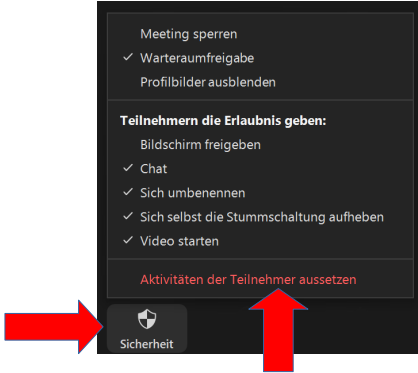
Meeting sperren
✓ Warteraumfreigabe
Profilbilder ausblenden

Teilnehmern die Erlaubnis geben:
Bildschirm freigeben
✓ Chat
✓ Sich umbenennen
✓ Sich selbst die Stummschaltung aufheben
✓ Video starten

Aktivitäten der Teilnehmer aussetzen

Sicherheit